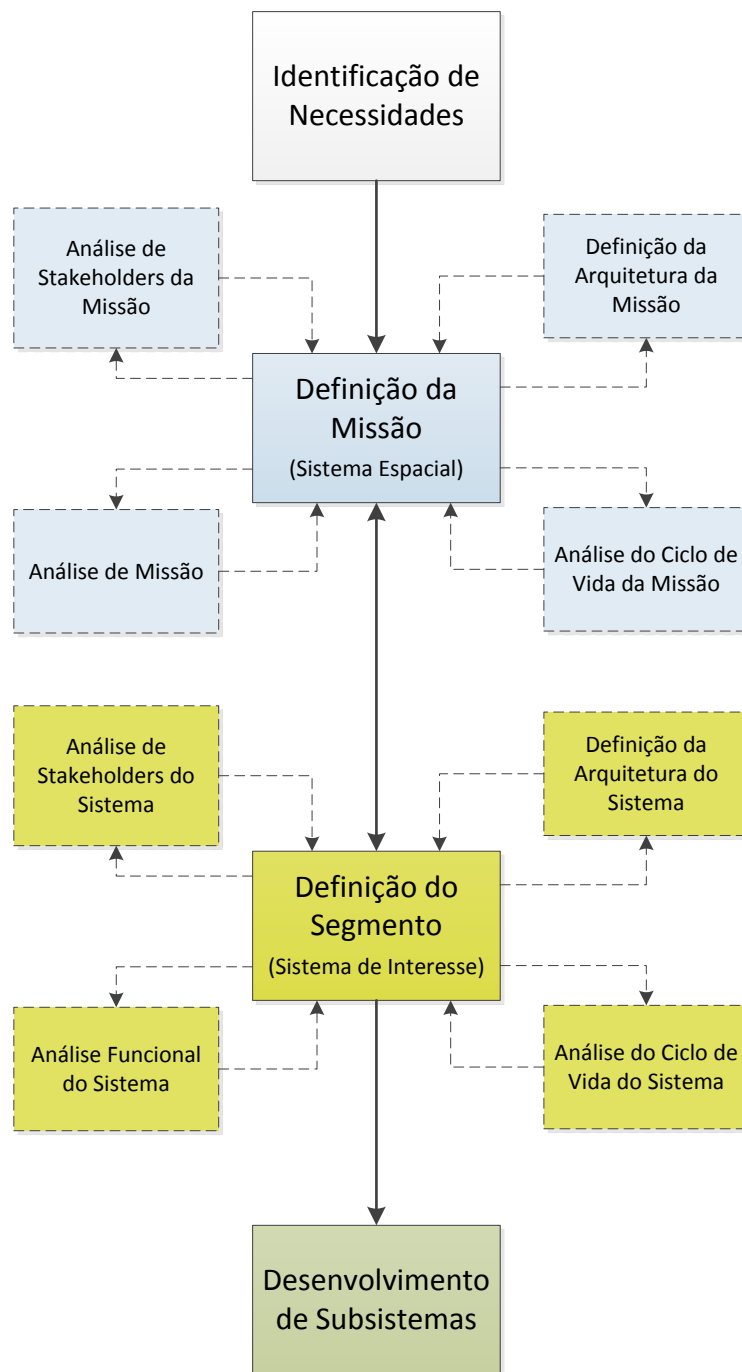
Identificação de Necessidades

Análise de Stakeholders da Missão

Definição da Arquitetura da Missão

Definição da Missão
(Sistema Espacial)

Análise de Missão

Análise do Ciclo de Vida da Missão

Análise de Stakeholders do Sistema

Definição da Arquitetura do Sistema

Definição do Segmento
(Sistema de Interesse)

Análise Funcional do Sistema

Análise do Ciclo de Vida do Sistema

Desenvolvimento de Subsistemas